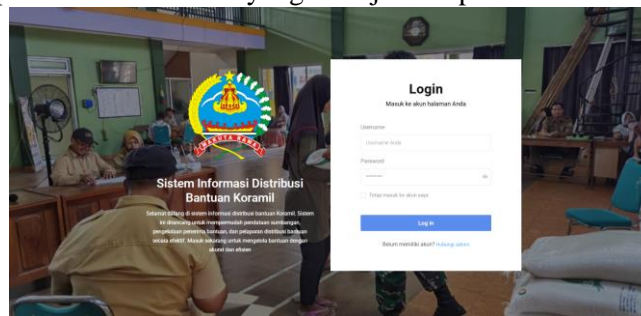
Sistem Informasi Distribusi Bantuan Koramil

Selamat datang di sistem informasi distribusi bantuan Koramil. Sistem ini dirancang untuk mempermudah pendataan sumbangan, pengelolaan penerima bantuan, dan pelaporan distribusi bantuan secara efektif. Masuk sekarang untuk mengelola bantuan dengan akurat dan efisien.

Login

Masuk ke akun halaman Anda

Username

Username Anda

Password

••••••••

Tetap masuk ke akun saya

Log in

Belum memiliki akun? Hubungi admin